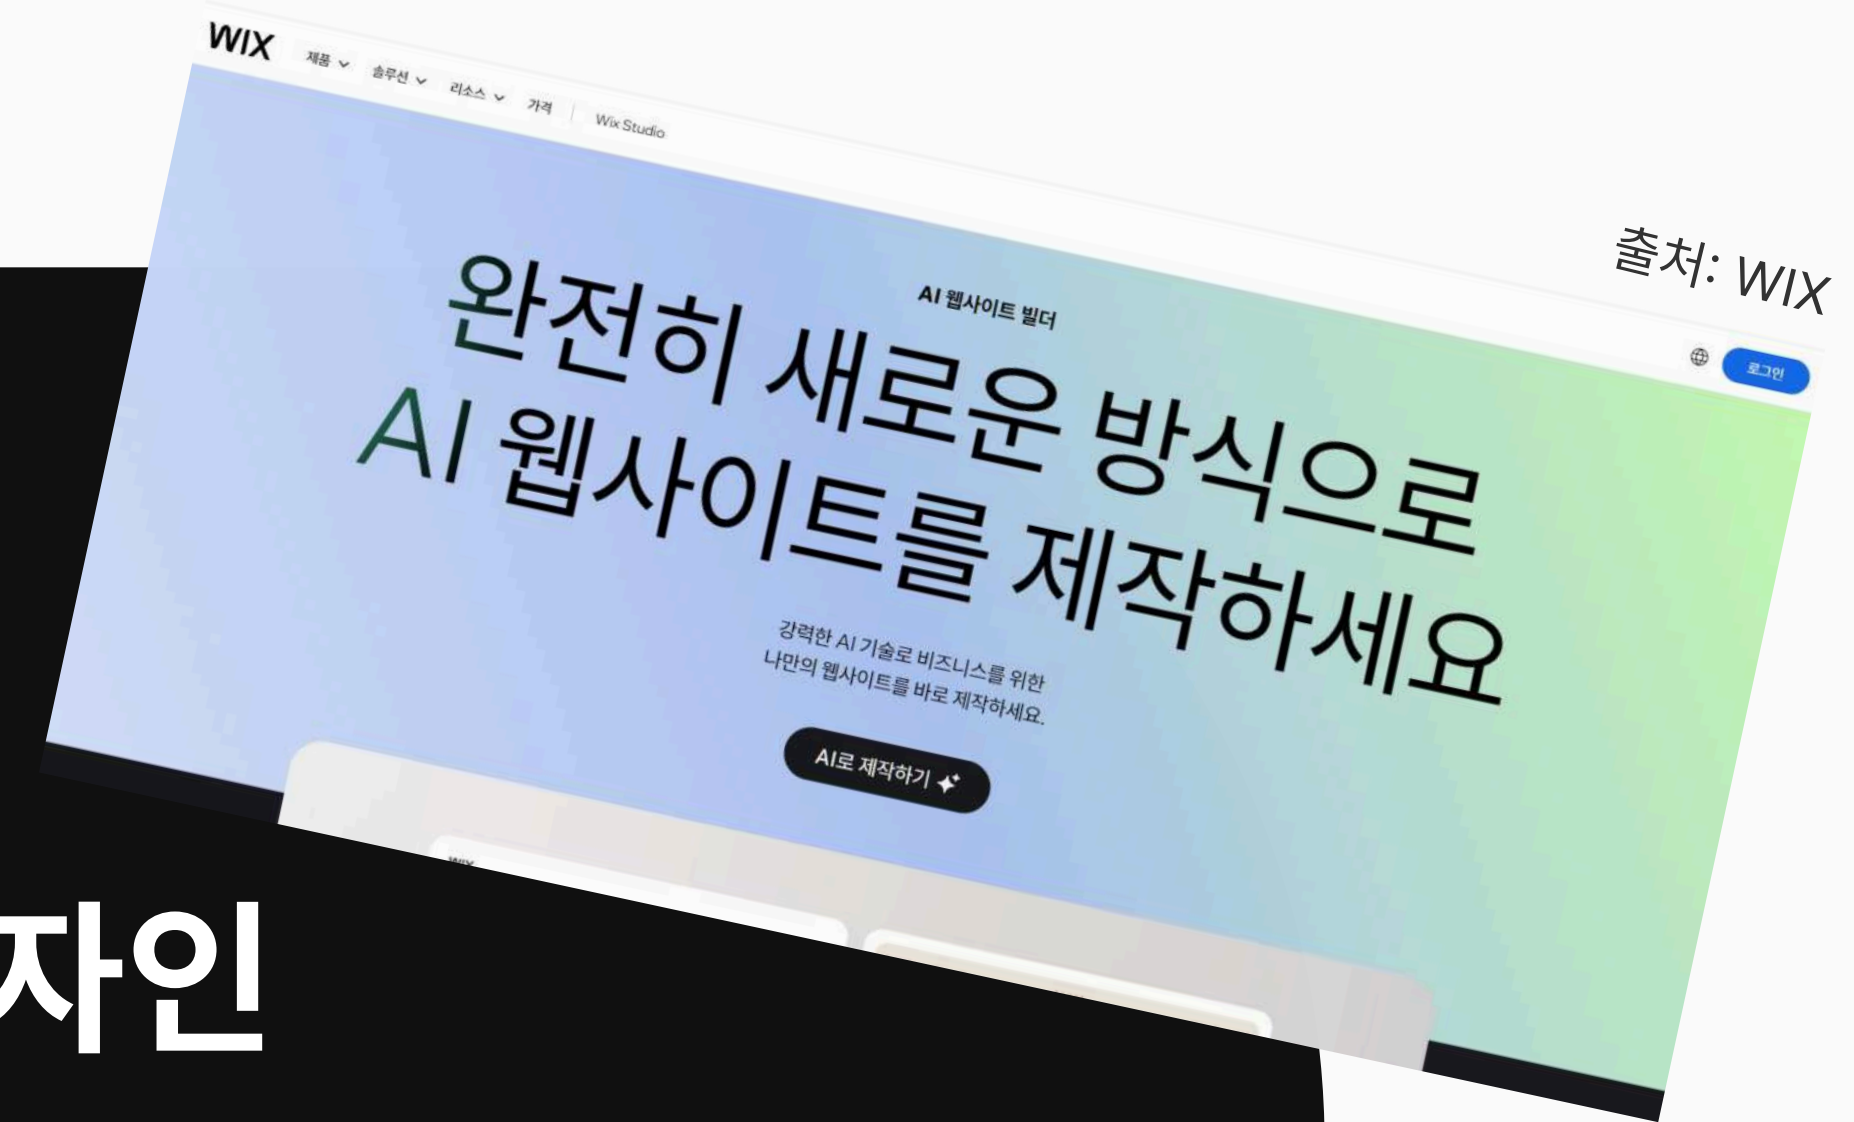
WIX 제품 솔루션 리소스 가격 Wix Studio

출처: WIX

로그인

AI 웹사이트 빌더

완전히 새로운 방식으로 AI 웹사이트를 제작하세요

강력한 AI 기술로 비즈니스를 위한 나만의 웹사이트를 바로 제작하세요.

AI로 제작하기

자인